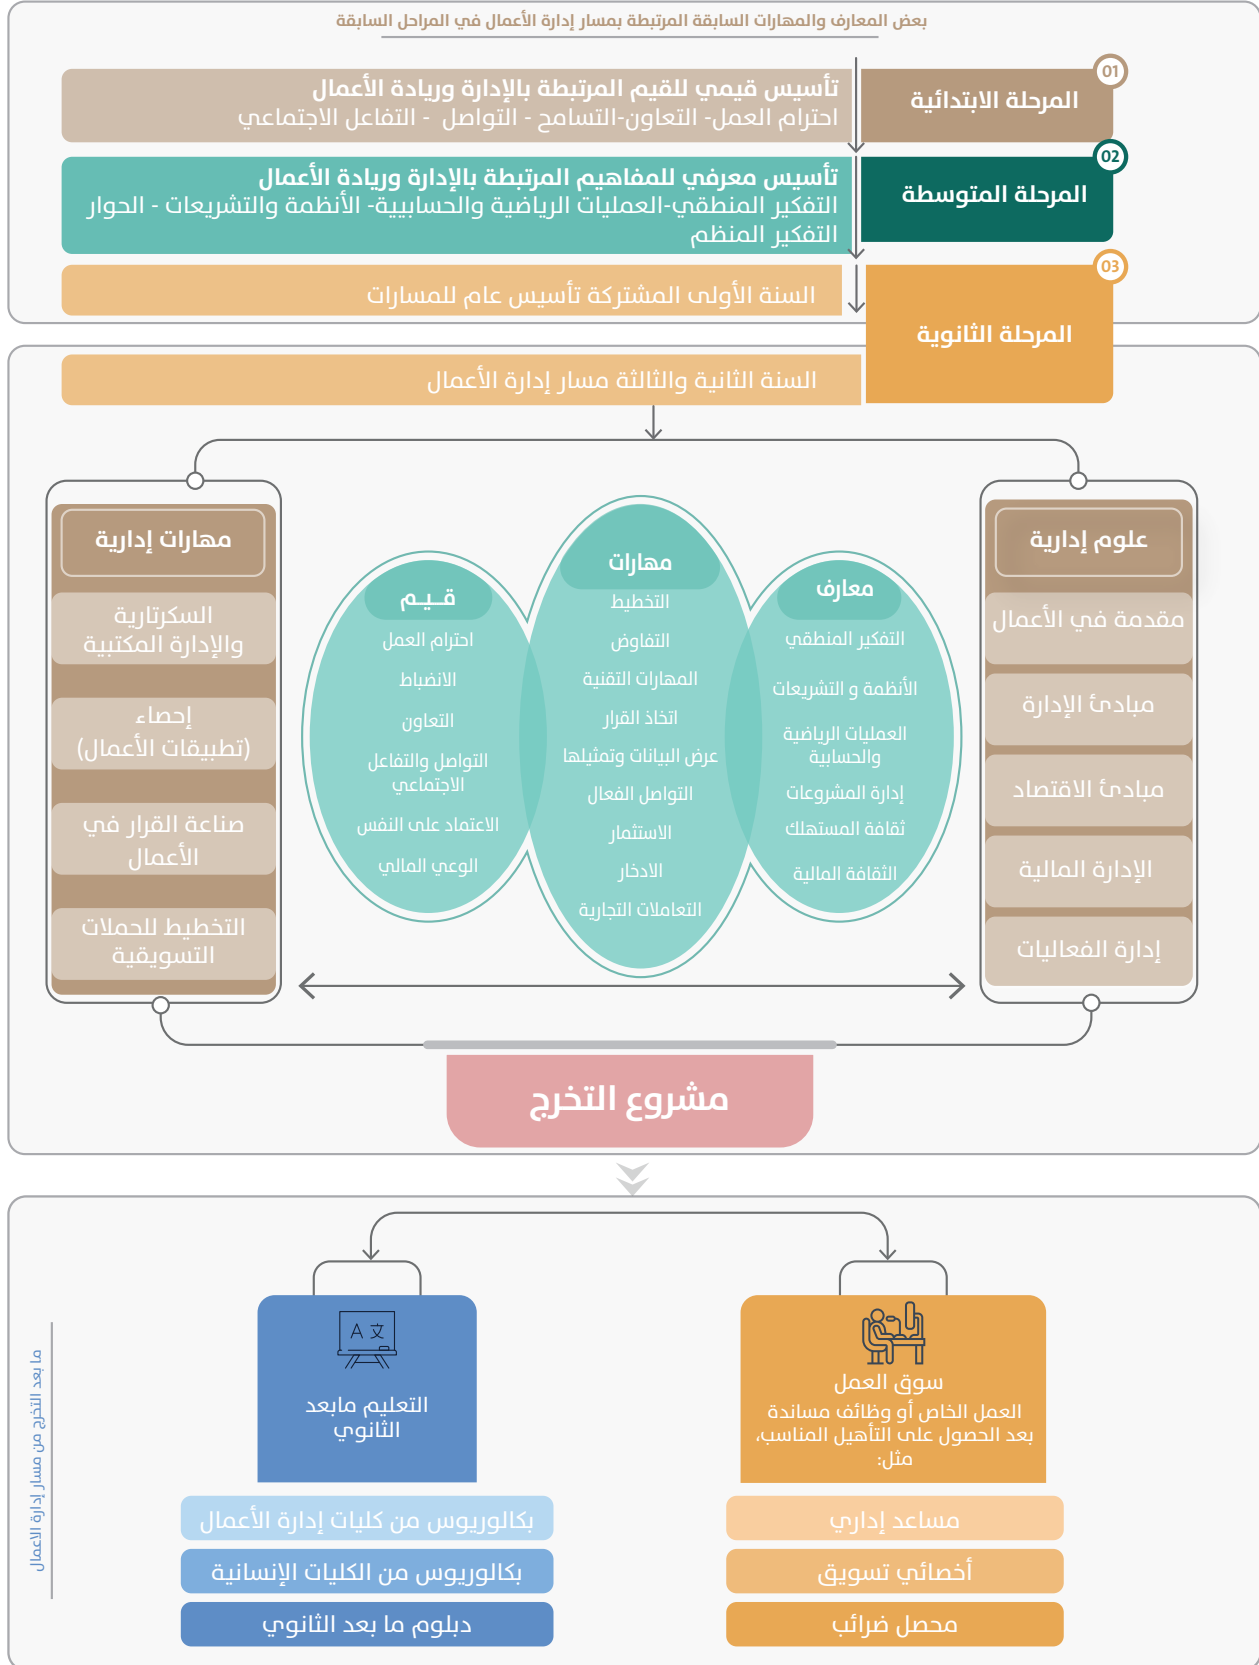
بعض المعارف والمهارات السابقة المرتبطة بمسار إدارة الأعمال في المراحل السابقة

01
المرحلة الابتدائية

تأسيس قيمي للقيم المرتبطة بالإدارة وريادة الأعمال
احترام العمل- التعاون-التسامح - التواصل - التفاعل الاجتماعي

02
المرحلة المتوسطة

تأسيس معرفي للمفاهيم المرتبطة بالإدارة وريادة الأعمال
التفكير المنطقي-العمليات الرياضية والحسابية- الأنظمة والتشريعات - الحوار التفكير المنظم

03
المرحلة الثانوية

السنة الأولى المشتركة تأسيس عام للمسارات

السنة الثانية والثالثة مسار إدارة الأعمال

علوم إدارية
مقدمة في الأعمال
مبادئ الإدارة
مبادئ الاقتصاد
الإدارة المالية
إدارة الفعاليات

معارف
التفكير المنطقي
الأنظمة و التشريعات
العمليات الرياضية والحسابية
إدارة المشروعات
ثقافة المستهلك
الثقافة المالية

مهارات
التخطيط
التفاوض
المهارات التقنية
اتخاذ القرار
عرض البيانات وتمثيلها
التواصل الفعال
الاستثمار
الادخار
التعاملات التجارية

قـيـم
احترام العمل
الانضباط
التعاون
التواصل والتفاعل الاجتماعي
الاعتماد على النفس
الوعي المالي

مهارات إدارية
السكرتارية والإدارة المكتبية
إحصاء (تطبيقات الأعمال)
صناعة القرار في الأعمال
التخطيط للحملات التسويقية

مشروع التخرج

سوق العمل
العمل الخاص أو وظائف مساندة بعد الحصول على التأهيل المناسب، مثل:
مساعد إداري
أخصائي تسويق
محصل ضرائب

A 文
التعليم مابعد الثانوي
بكالوريوس من كليات إدارة الأعمال
بكالوريوس من الكليات الإنسانية
دبلوم ما بعد الثانوي

ما بعد التخرج من مسار إدارة الأعمال